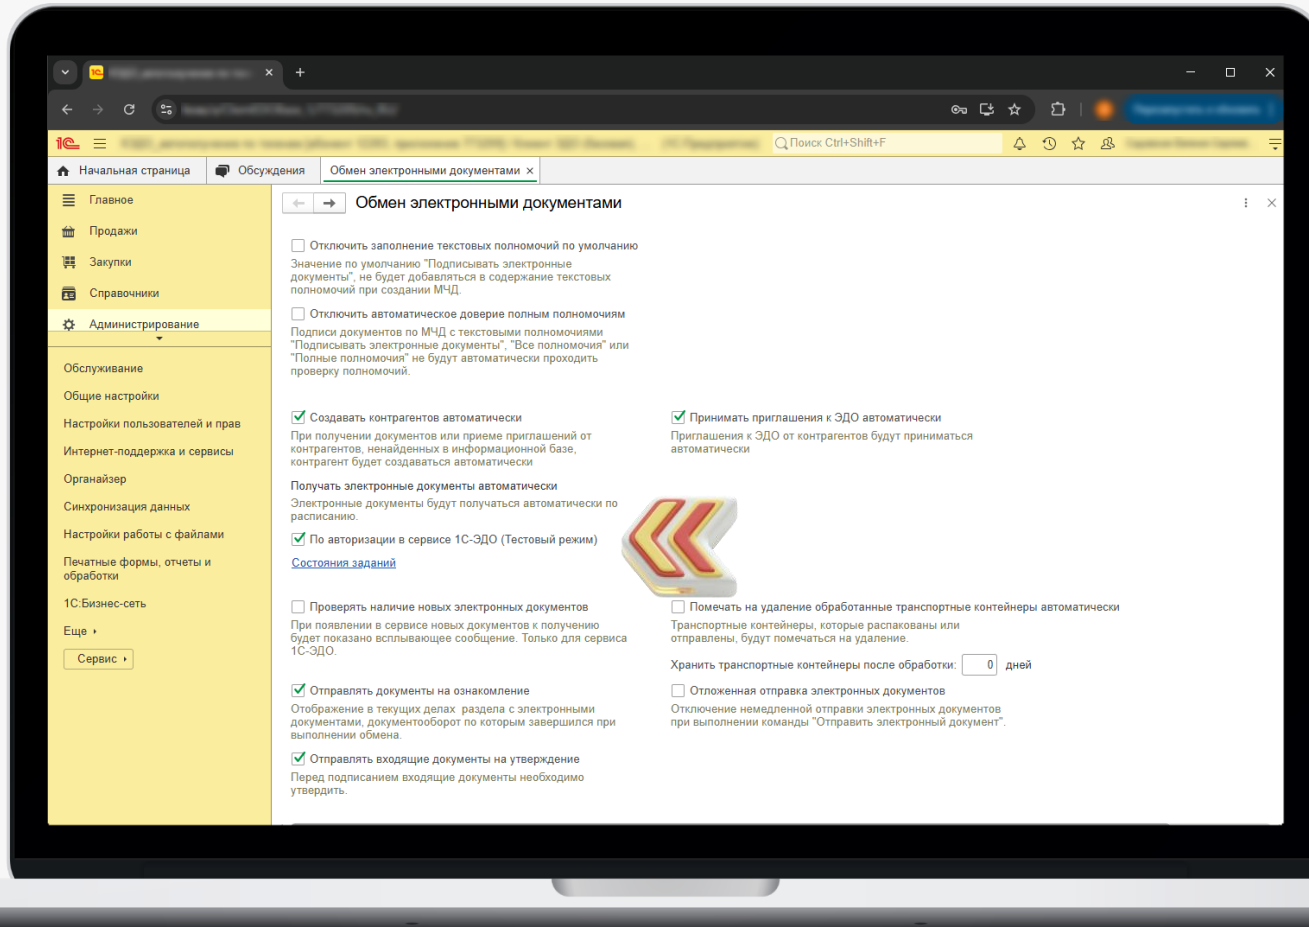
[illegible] ×
+
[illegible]
1С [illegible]
Поиск Ctrl+Shift+F
Начальная страница
Обсуждения
Обмен электронными документами ×
Главное
Продажи
Закупки
Справочники
Администрирование
Обслуживание
Общие настройки
Настройки пользователей и прав
Интернет-поддержка и сервисы
Органайзер
Синхронизация данных
Настройки работы с файлами
Печатные формы, отчеты и обработки
1С:Бизнес-сеть
Еще ▸
Сервис ▸

Обмен электронными документами

Отключить заполнение текстовых полномочий по умолчанию
Значение по умолчанию "Подписывать электронные документы", не будет добавляться в содержание текстовых полномочий при создании МЧД.

Отключить автоматическое доверие полным полномочиям
Подписи документов по МЧД с текстовыми полномочиями "Подписывать электронные документы", "Все полномочия" или "Полные полномочия" не будут автоматически проходить проверку полномочий.

Создавать контрагентов автоматически
При получении документов или приеме приглашений от контрагентов, ненайденных в информационной базе, контрагент будет создаваться автоматически

Принимать приглашения к ЭДО автоматически
Приглашения к ЭДО от контрагентов будут приниматься автоматически

Получать электронные документы автоматически
Электронные документы будут получаться автоматически по расписанию.

По авторизации в сервисе 1С-ЭДО (Тестовый режим)

Состояния заданий

Проверять наличие новых электронных документов
При появлении в сервисе новых документов к получению будет показано всплывающее сообщение. Только для сервиса 1С-ЭДО.

Помечать на удаление обработанные транспортные контейнеры автоматически
Транспортные контейнеры, которые распакованы или отправлены, будут помечаться на удаление.

Хранить транспортные контейнеры после обработки: 0 дней

Отправлять документы на ознакомление
Отображение в текущих делах раздела с электронными документами, документооборот по которым завершился при выполнении обмена.

Отложенная отправка электронных документов
Отключение немедленной отправки электронных документов при выполнении команды "Отправить электронный документ".

Отправлять входящие документы на утверждение
Перед подписанием входящие документы необходимо утвердить.